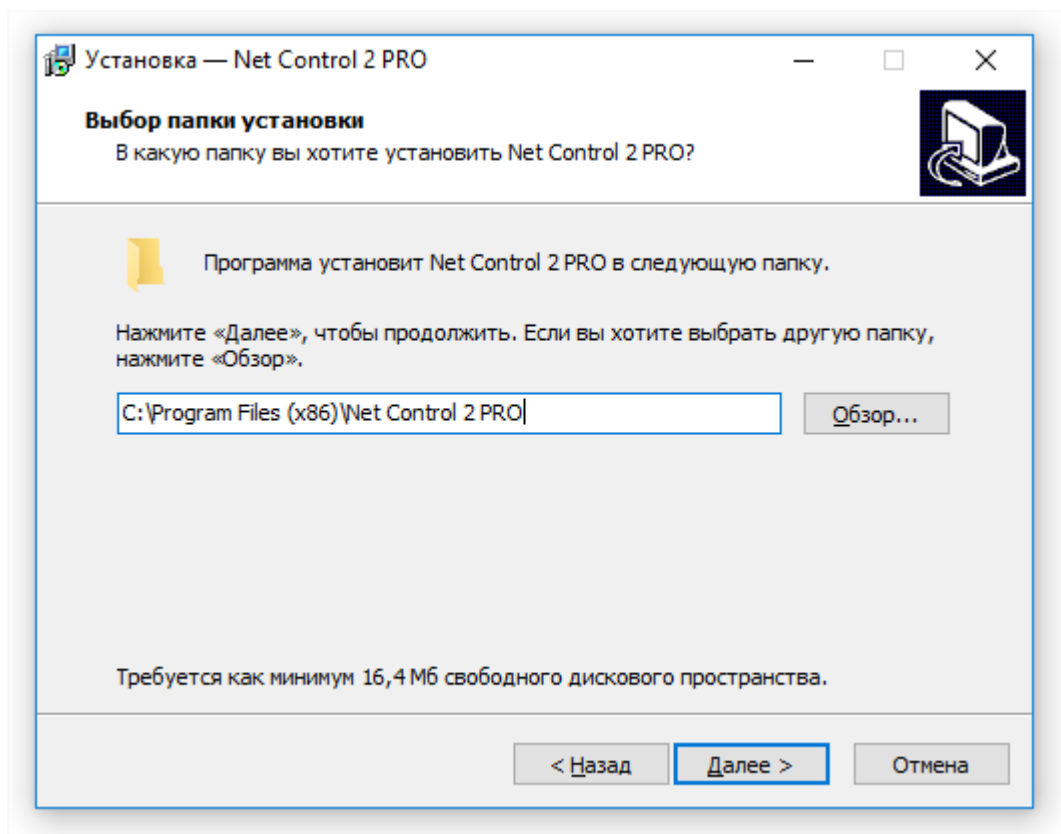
Установка — Net Control 2 PRO

Выбор папки установки
В какую папку вы хотите установить Net Control 2 PRO?

Программа установит Net Control 2 PRO в следующую папку.

Нажмите «Далее», чтобы продолжить. Если вы хотите выбрать другую папку, нажмите «Обзор».

C:\Program Files (x86)\Net Control 2 PRO

Обзор...

Требуется как минимум 16,4 Мб свободного дискового пространства.

< Назад

Далее >

Отмена